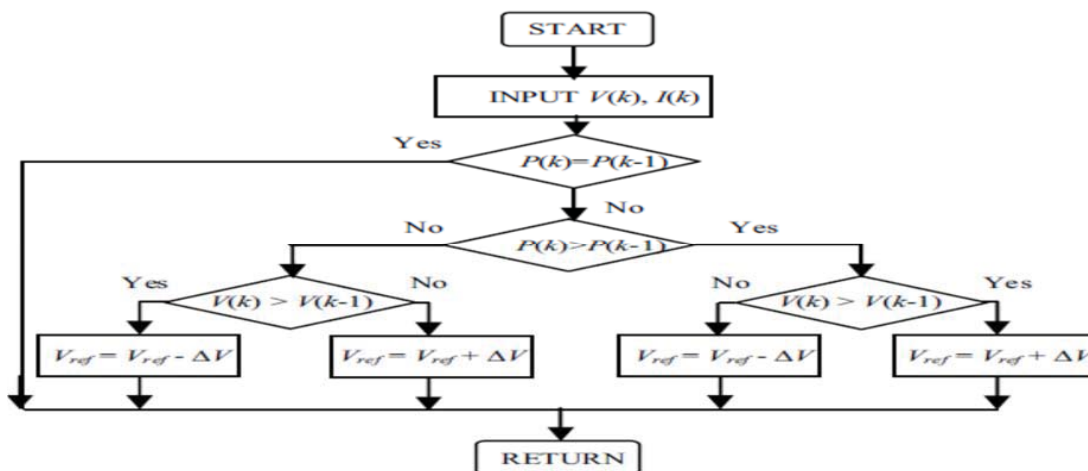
START

INPUT $V(k)$, $I(k)$

Yes

$P(k)=P(k-1)$

No

No

$P(k)>P(k-1)$

Yes

Yes

$V(k) > V(k-1)$

No

No

$V(k) > V(k-1)$

Yes

$V_{ref} = V_{ref} - \Delta V$

$V_{ref} = V_{ref} + \Delta V$

$V_{ref} = V_{ref} - \Delta V$

$V_{ref} = V_{ref} + \Delta V$

RETURN